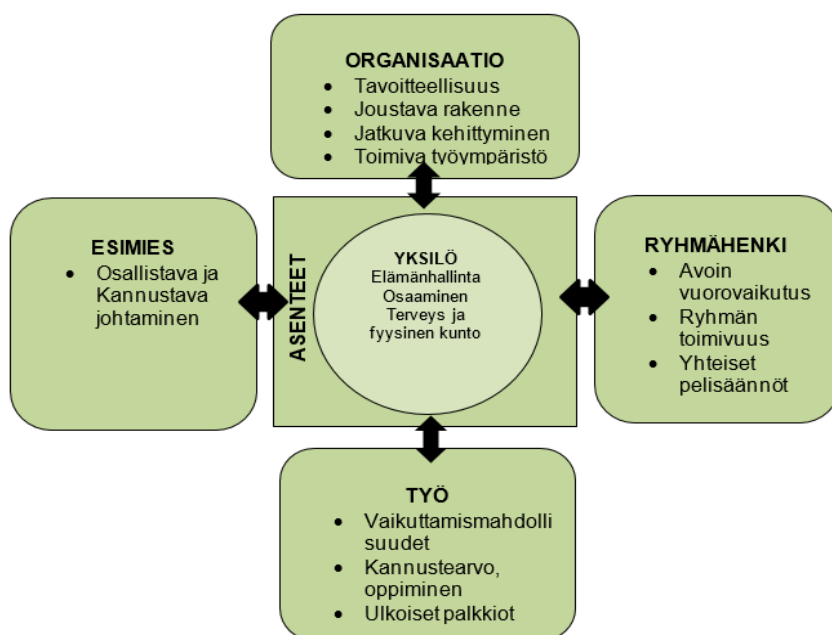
ORGANISAATIO
- Tavoitteellisuus
- Joustava rakenne
- Jatkuva kehittyminen
- Toimiva työympäristö

ESIMIES
- Osallistava ja Kannustava johtaminen

ASENTEET

YKSILÖ
Elämänhallinta
Osaaminen
Terveys ja fyysinen kunto

RYHMÄHENKI
- Avoin vuorovaikutus
- Ryhmän toimivuus
- Yhteiset pelisäännöt

TYÖ
- Vaikuttamismahdolli suudet
- Kannustearvo, oppiminen
- Ulkoiset palkkiot